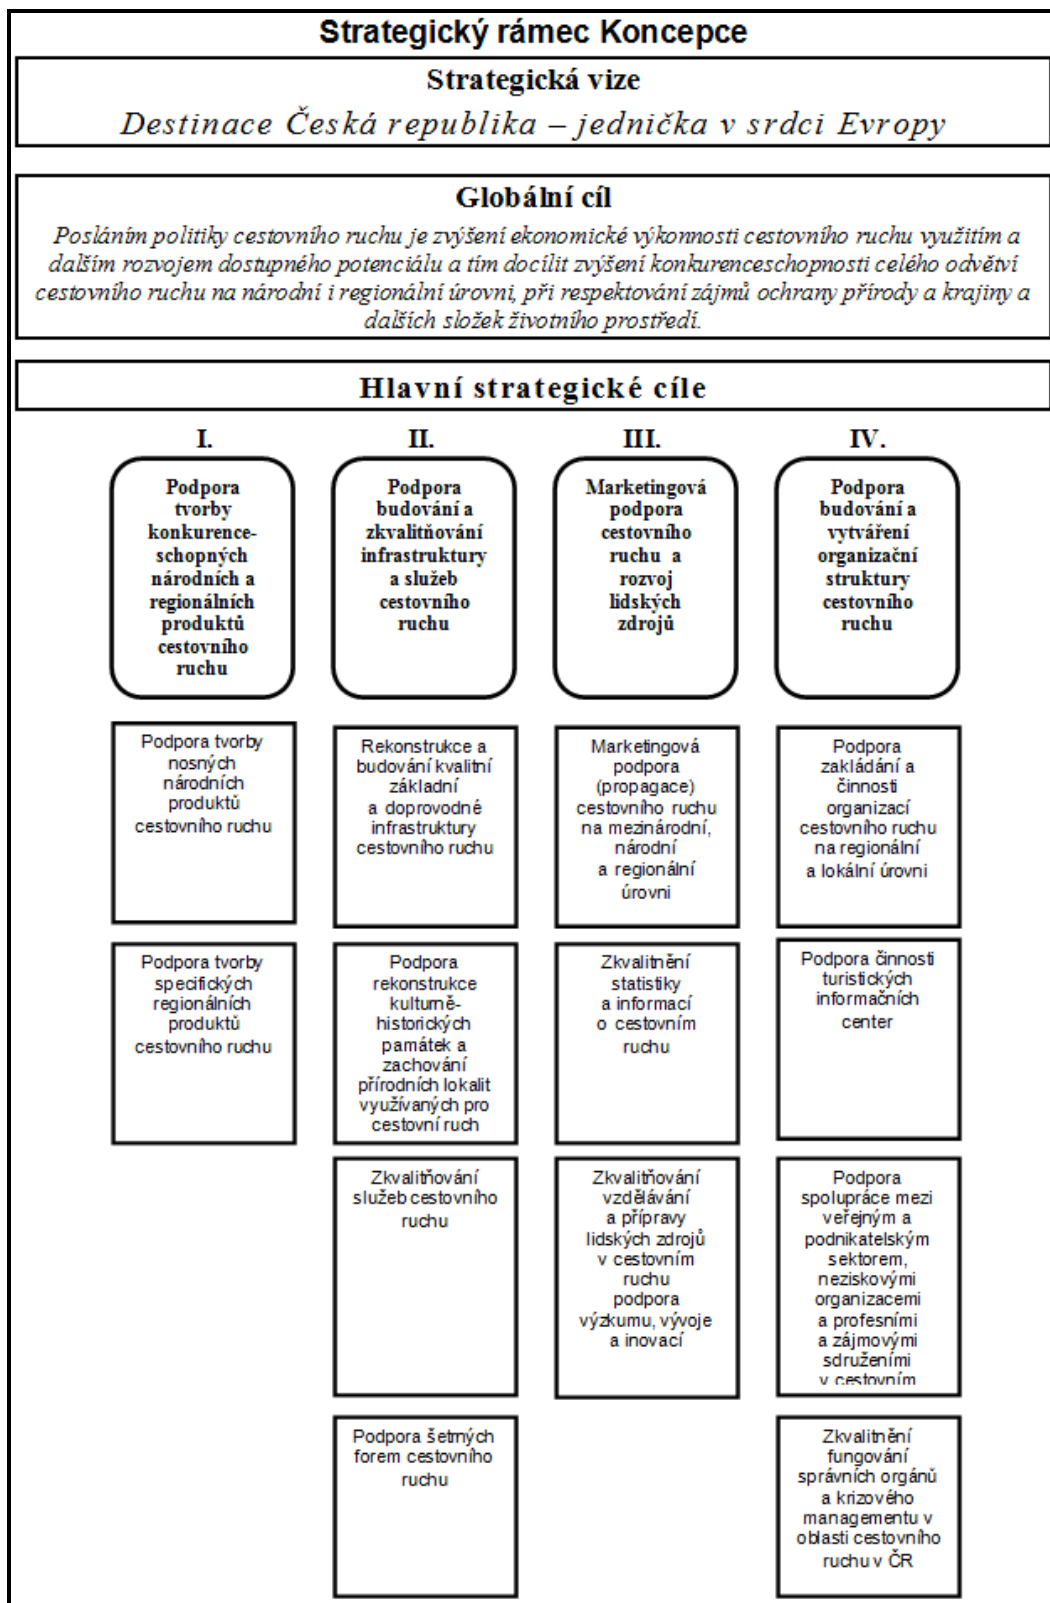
Strategický rámec Koncepce

Strategická vize

Destinace Česká republika – jednička v srdci Evropy

Globální cíl

Posláním politiky cestovního ruchu je zvýšení ekonomické výkonnosti cestovního ruchu využitím a dalším rozvojem dostupného potenciálu a tím docílit zvýšení konkurenceschopnosti celého odvětví cestovního ruchu na národní i regionální úrovni, při respektování zájmů ochrany přírody a krajiny a dalších složek životního prostředí.

Hlavní strategické cíle

I.

Podpora tvorby konkurenceschopných národních a regionálních produktů cestovního ruchu

Podpora tvorby nosných národních produktů cestovního ruchu

Podpora tvorby specifických regionálních produktů cestovního ruchu

II.

Podpora budování a zkvalitňování infrastruktury a služeb cestovního ruchu

Rekonstrukce a budování kvalitní základní a doprovodné infrastruktury cestovního ruchu

Podpora rekonstrukce kulturně-historických památek a zachování přírodních lokalit využívaných pro cestovní ruch

Zkvalitňování služeb cestovního ruchu

Podpora šetrných forem cestovního ruchu

III.

Marketingová podpora cestovního ruchu a rozvoj lidských zdrojů

Marketingová podpora (propagace) cestovního ruchu na mezinárodní, národní a regionální úrovni

Zkvalitnění statistiky a informací o cestovním ruchu

Zkvalitňování vzdělávání a přípravy lidských zdrojů v cestovním ruchu podpora výzkumu, vývoje a inovací

IV.

Podpora budování a vytváření organizační struktury cestovního ruchu

Podpora zakládání a činnosti organizací cestovního ruchu na regionální a lokální úrovni

Podpora činnosti turistických informačních center

Podpora spolupráce mezi veřejným a podnikatelským sektorem, neziskovými organizacemi a profesními a zájmovými sdruženími v cestovním

Zkvalitnění fungování správních orgánů a krizového managementu v oblasti cestovního ruchu v ČR